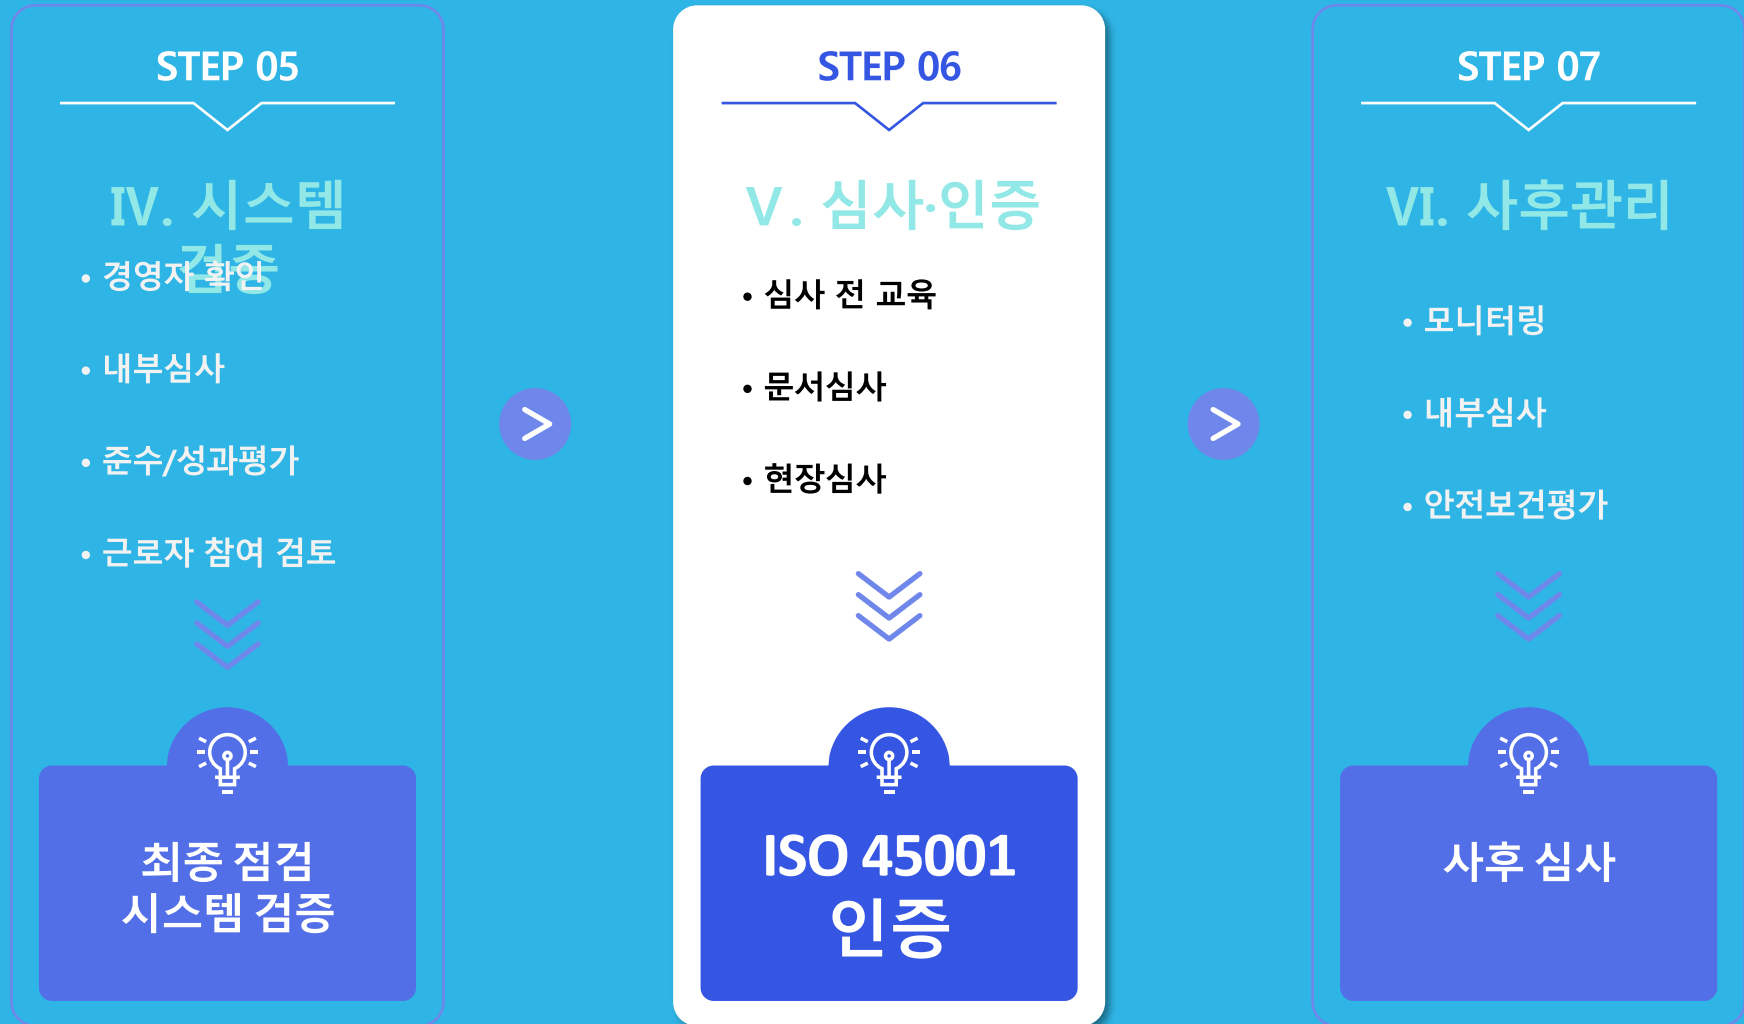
STEP 05

IV. 시스템 검증

• 경영자 확인

• 내부심사

• 준수/성과평가

• 근로자 참여 검토

최종 점검
시스템 검증

STEP 06

V. 심사·인증

• 심사 전 교육

• 문서심사

• 현장심사

ISO 45001
인증

STEP 07

VI. 사후관리

• 모니터링

• 내부심사

• 안전보건평가

사후 심사